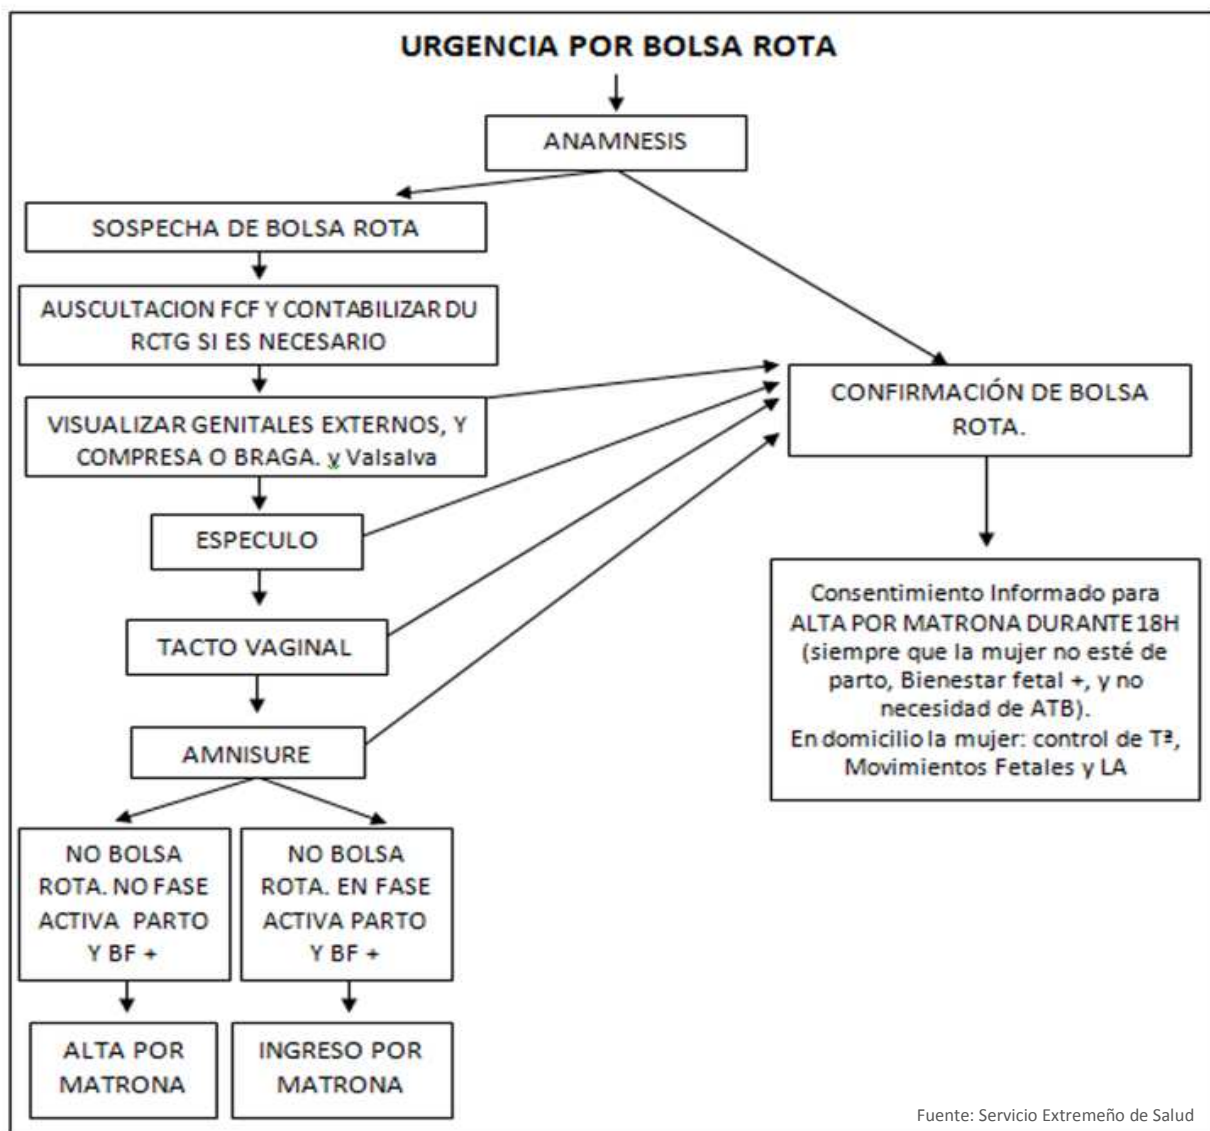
URGENCIA POR BOLSA ROTA

ANAMNESIS

SOSPECHA DE BOLSA ROTA

AUSCULTACION FCF Y CONTABILIZAR DU RCTG SI ES NECESARIO

VISUALIZAR GENITALES EXTERNOS, Y COMPRESA O BRAGA. y Valsalva

ESPECULO

TACTO VAGINAL

AMNISURE

NO BOLSA ROTA. NO FASE ACTIVA PARTO Y BF +

NO BOLSA ROTA. EN FASE ACTIVA PARTO Y BF +

ALTA POR MATRONA

INGRESO POR MATRONA

CONFIRMACIÓN DE BOLSA ROTA.

Consentimiento Informado para ALTA POR MATRONA DURANTE 18H (siempre que la mujer no esté de parto, Bienestar fetal +, y no necesidad de ATB). En domicilio la mujer: control de Tª, Movimientos Fetales y LA

Fuente: Servicio Extremeño de Salud